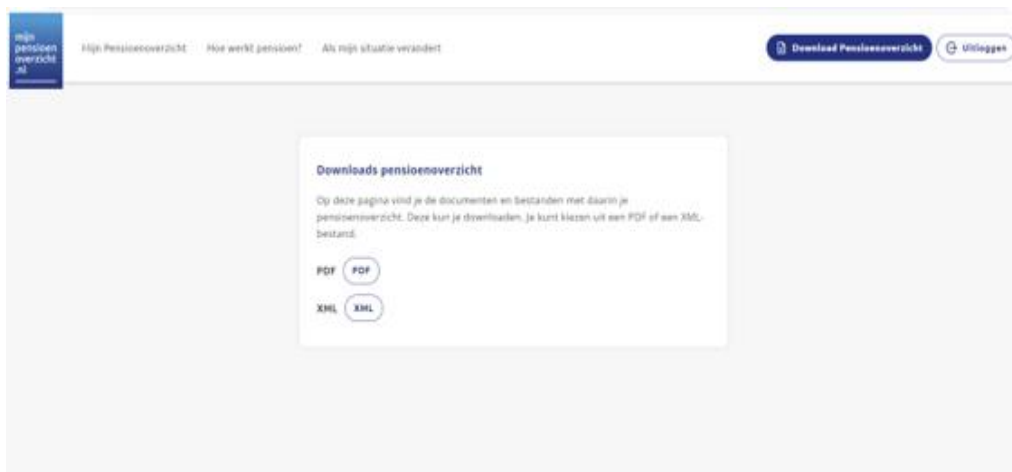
mijn pensioen overzicht .nl

Mijn Pensioenoverzicht  Hoe werkt pensioen?  Als mijn situatie verandert

Download Pensioenoverzicht  Uitloggen

Downloads pensioenoverzicht

Op deze pagina vind je de documenten en bestanden met daarin je pensioenoverzicht. Deze kun je downloaden. Je kunt kiezen uit een PDF of een XML-bestand.

PDF  PDF

XML  XML